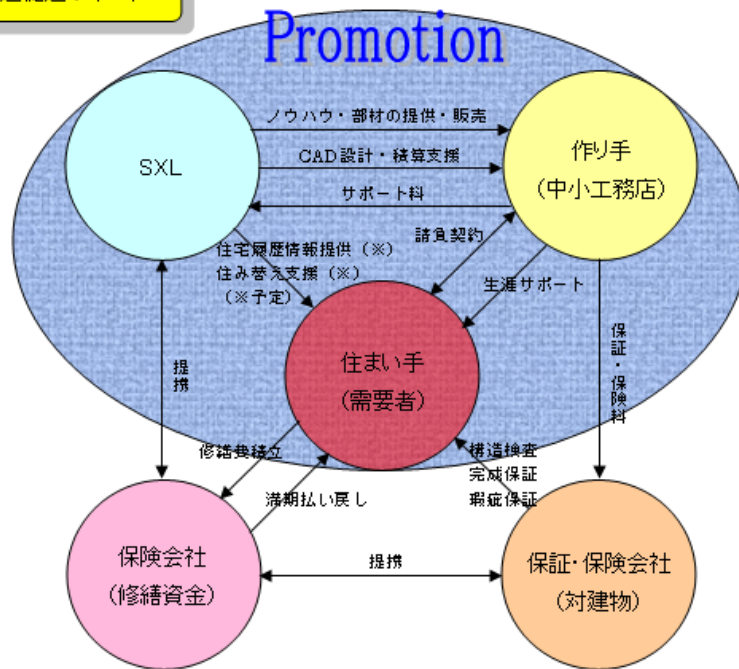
Promotion

SXL

ノウハウ・部材の提供・販売

CAD設計・積算支援

サポート料

作り手
(中小工務店)

住宅履歴情報提供(※)
住み替え支援(※)
(※予定)

請負契約

生涯サポート

提携

住まい手
(需要者)

保証・保険料

修繕費積立

満期払い戻し

構造検査
完成保証
瑕疵保証

保険会社
(修繕資金)

提携

保証・保険会社
(対建物)